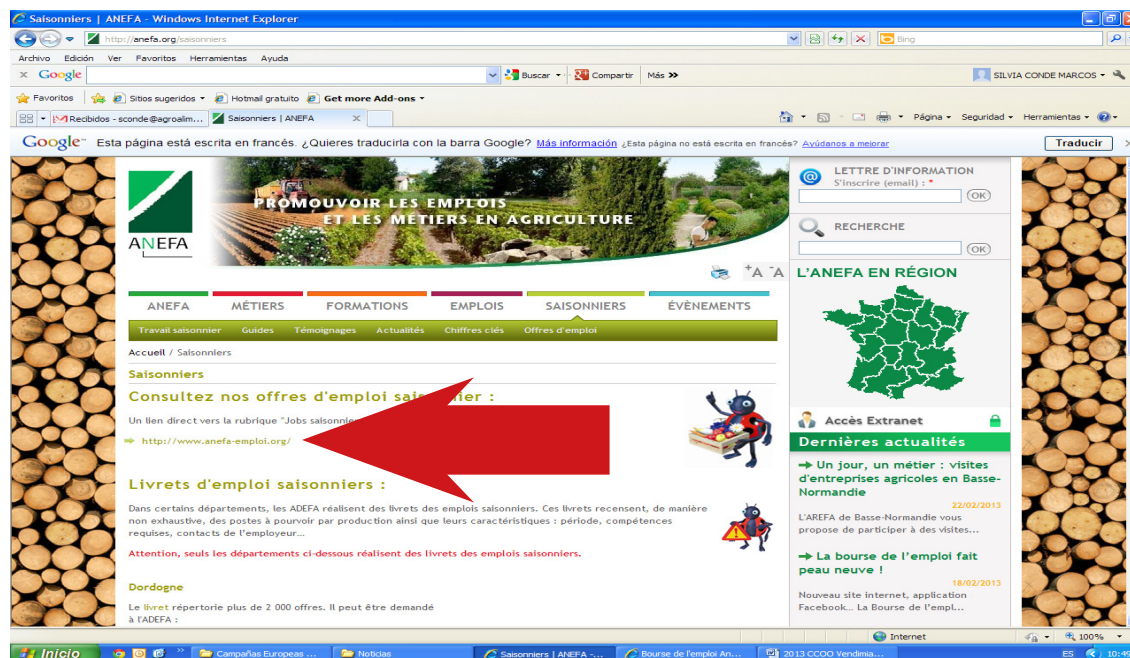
Saisonniers | ANEFA - Windows Internet Explorer

http://anefa.org/saisonniers

Bing

Archivo Edición Ver Favoritos Herramientas Ayuda

Google

Buscar · Compartir Más »

SILVIA CONDE MARCOS

Favoritos Sitios sugeridos Hotmail gratuito Get more Add-ons

Recibidos - sconde@agroalim... Saisonniers | ANEFA

Página Seguridad Herramientas

Google Esta página está escrita en francés. ¿Quieres traducirla con la barra Google? Más información ¿Esta página no está escrita en francés? Ayúdanos a mejorar Traducir

ANEFA

PROMOUVOIR LES EMPLOIS ET LES MÉTIERS EN AGRICULTURE

LETTRE D'INFORMATION
S'inscrire (email) : *
OK

RECHERCHE
OK

L'ANEFA EN RÉGION

ANEFA MÉTIERS FORMATIONS EMPLOIS SAISONNIERS ÉVÈNEMENTS

Travail saisonnier Guides Témoignages Actualités Chiffres clés Offres d'emploi

Accueil / Saisonniers

Saisonniers

Consultez nos offres d'emploi sais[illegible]nier :

Un lien direct vers la rubrique "Jobs saisonnie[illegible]

http://www.anefa-emploi.org/

Livrets d'emploi saisonniers :

Dans certains départements, les ADEFA réalisent des livrets des emplois saisonniers. Ces livrets recensent, de manière non exhaustive, des postes à pourvoir par production ainsi que leurs caractéristiques : période, compétences requises, contacts de l'employeur...

Attention, seuls les départements ci-dessous réalisent des livrets des emplois saisonniers.

Dordogne

Le livret répertorie plus de 2 000 offres. Il peut être demandé à l'ADEFA :

Accès Extranet

Dernières actualités

Un jour, un métier : visites d'entreprises agricoles en Basse-Normandie
22/02/2013
L'AREFA de Basse-Normandie vous propose de participer à des visites...

La bourse de l'emploi fait peau neuve !
18/02/2013
Nouveau site internet, application Facebook... La Bourse de l'empl...

Internet 100%

Inicio Campañas Europeas ... Noticias Saisonniers | ANEFA -... Bourse de l'emploi An... 2013 CCOO Vendimia... ES 10:49